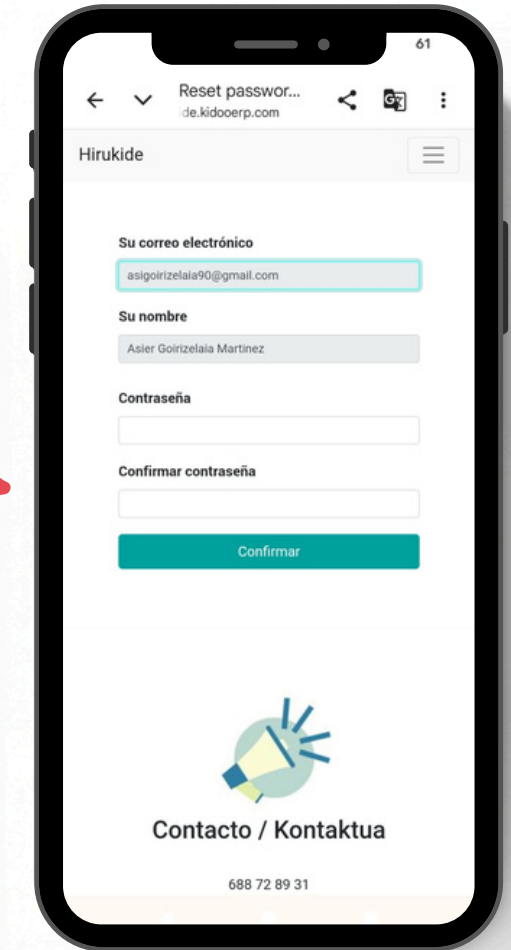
61

Reset passwor...
de.kidooerp.com

Hirukide

Su correo electrónico
asigoirizelaia90@gmail.com

Su nombre
Asier Goirizelaia Martinez

Contraseña

Confirmar contraseña

Confirmar

Contacto / Kontaktua

688 72 89 31